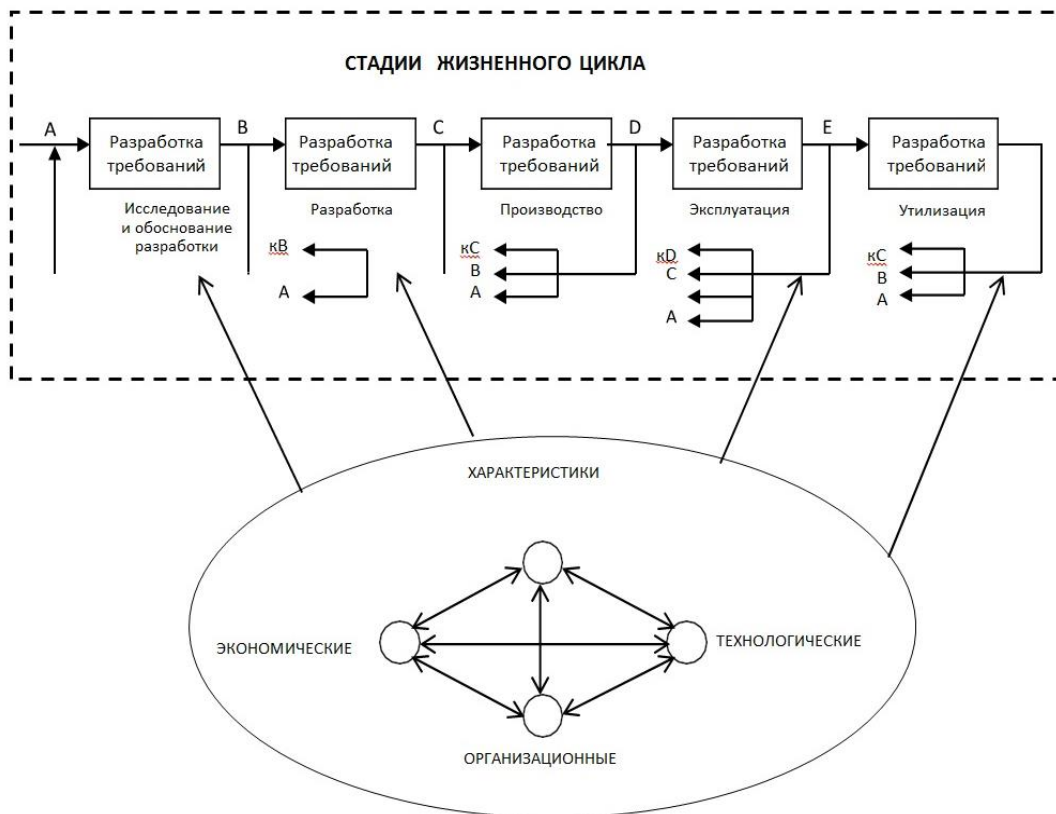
СТАДИИ ЖИЗНЕННОГО ЦИКЛА

A

Разработка требований

B

Разработка требований

C

Разработка требований

D

Разработка требований

E

Разработка требований

Исследование и обоснование разработки

Разработка

Производство

Эксплуатация

Утилизация

кВ
A

кС
B
A

кD
C
A

кС
B
A

ХАРАКТЕРИСТИКИ

ЭКОНОМИЧЕСКИЕ

ТЕХНОЛОГИЧЕСКИЕ

ОРГАНИЗАЦИОННЫЕ